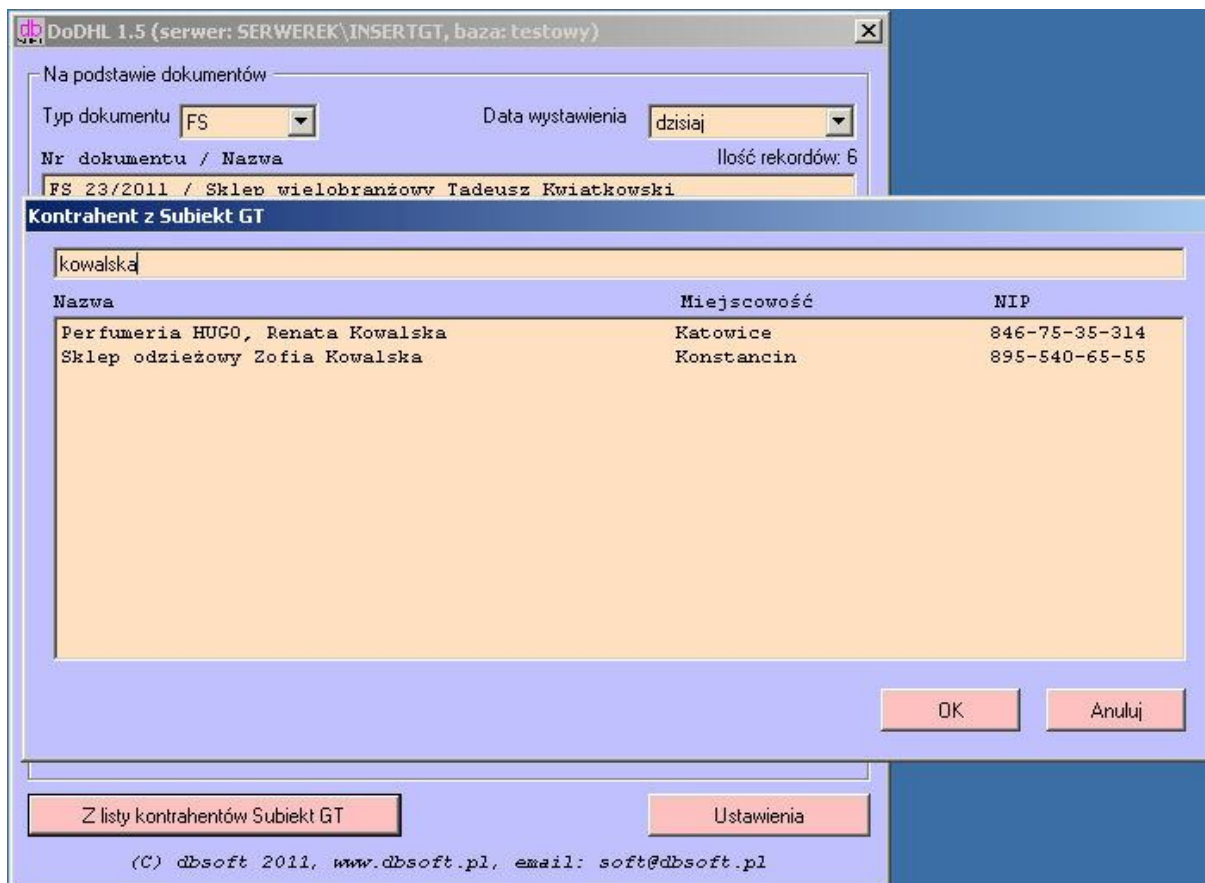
DoDHL 1.5 (serwer: SERWEREK\INSERTGT, baza: testowy)

Na podstawie dokumentów

Typ dokumentu FS

Data wystawienia dzisiaj

Nr dokumentu / Nazwa

Ilość rekordów: 6

FS 23/2011 / Sklep wielobranżowy Tadeusz Kwiatkowski

Kontrahent z Subiekt GT

kowalska

| Nazwa | Miejscowość | NIP |
|---|---|---|
| Perfumeria HUGO, Renata Kowalska | Katowice | 846-75-35-314 |
| Sklep odzieżowy Zofia Kowalska | Konstancin | 895-540-65-55 |

OK

Anuluj

Z listy kontrahentów Subiekt GT

Ustawienia

(C) dbsoft 2011, www.dbsoft.pl, email: soft@dbsoft.pl